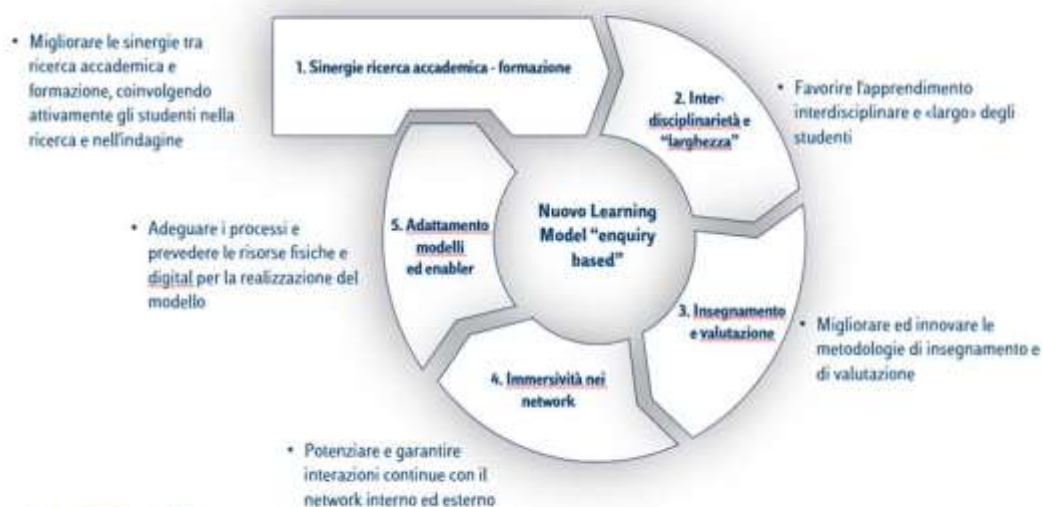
• Migliorare le sinergie tra ricerca accademica e formazione, coinvolgendo attivamente gli studenti nella ricerca e nell'indagine

1. Sinergie ricerca accademica - formazione

2. Interdisciplinarietà e "larghezza"

• Favorire l'apprendimento interdisciplinare e «largo» degli studenti

Nuovo Learning Model "enquiry based"

5. Adattamento modelli ed enabler

• Adeguare i processi e prevedere le risorse fisiche e digital per la realizzazione del modello

3. Insegnamento e valutazione

• Migliorare ed innovare le metodologie di insegnamento e di valutazione

4. Immersività nei network

• Potenziare e garantire interazioni continue con il network interno ed esterno